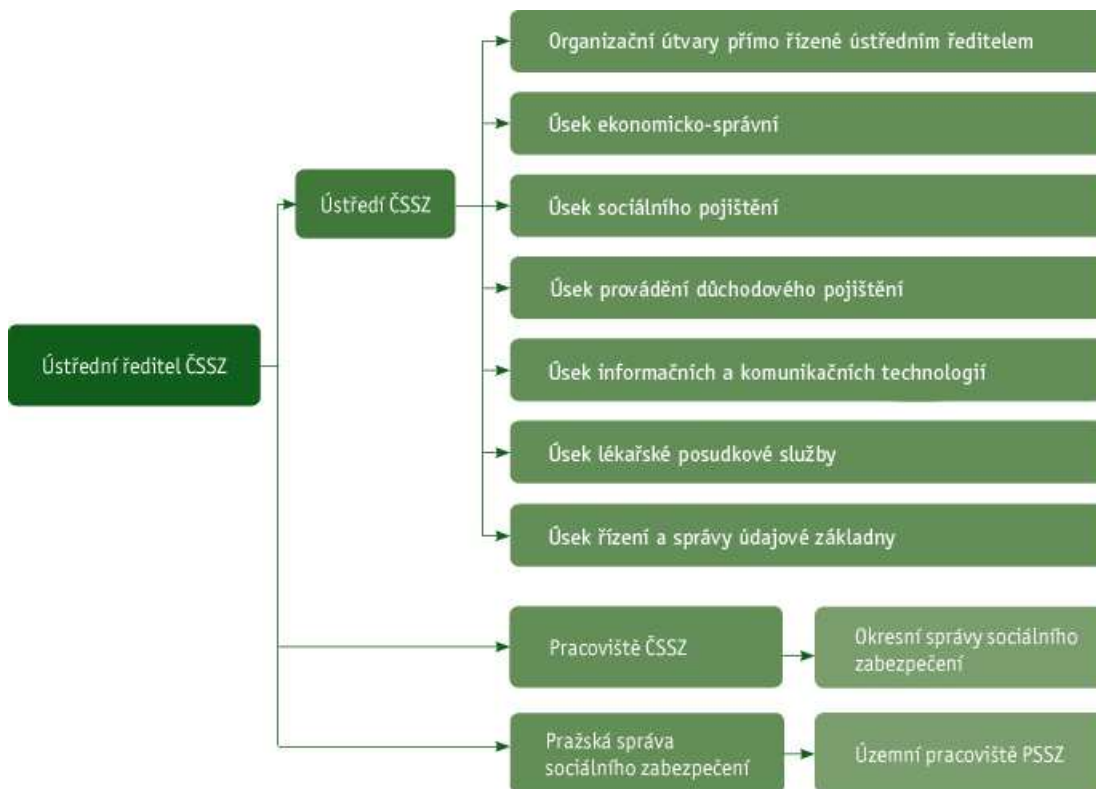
Ústřední ředitel ČSSZ

Ústředí ČSSZ

Organizační útvary přímo řízené ústředním ředitelem

Úsek ekonomicko-správní

Úsek sociálního pojištění

Úsek provádění důchodového pojištění

Úsek informačních a komunikačních technologií

Úsek lékařské posudkové služby

Úsek řízení a správy údajové základny

Pracoviště ČSSZ

Okresní správy sociálního zabezpečení

Pražská správa sociálního zabezpečení

Územní pracoviště PSSZ